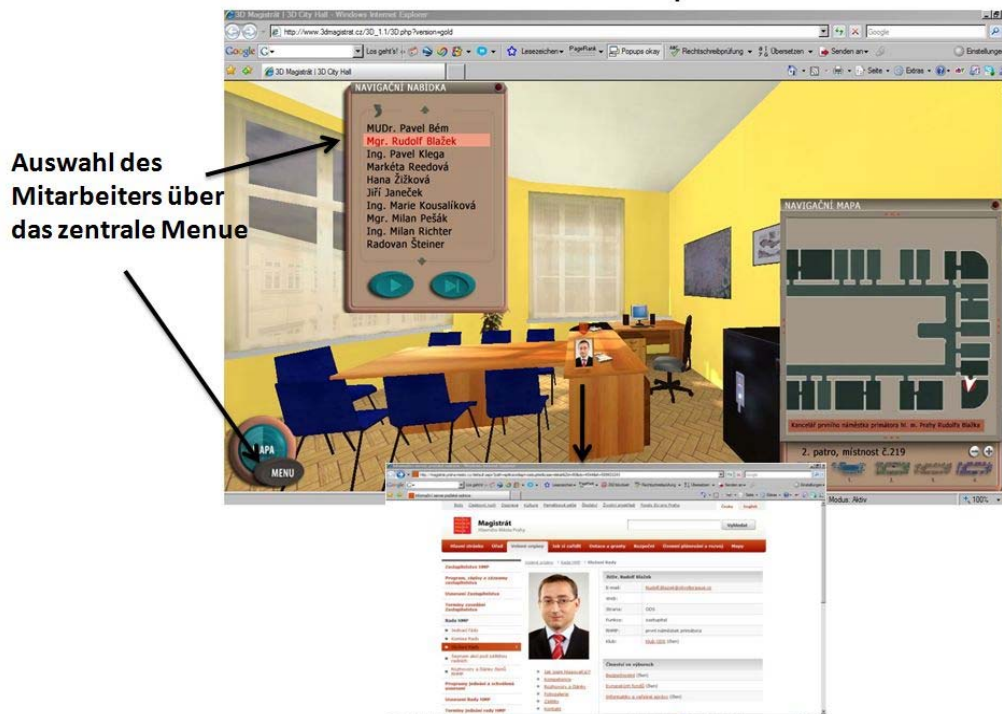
3D Magistrát | 3D City Hall - Windows Internet Explorer

http://www.3dmagistrat.cz/3D_1.1/3D.php?version=gold

Google

Los geht's! Lesezeichen PageRank Popups okay Rechtschreibprüfung Übersetzen Senden an Einstellungen

3D Magistrát | 3D City Hall

Seite Extras

Auswahl des Mitarbeiters über das zentrale Menue

NAVIGAČNÍ NABÍDKA

MUDr. Pavel Bém
Mgr. Rudolf Blažek
Ing. Pavel Klega
Markéta Reedová
Hana Žižková
Jiří Janeček
Ing. Marie Kousalíková
Mgr. Milan Pešák
Ing. Milan Richter
Radovan Šteiner

NAVIGAČNÍ MAPA

Kancelář prvního náměstka primátora hl. m. Prahy Rudolfa Blažka

2. patro, místnost č.219

MAPA

MENU

Modus: Aktiv

100%

Magistrát

Vyhledat

Mgr. Rudolf Blažek

E-mail:

Strana: ODS

Funkce:

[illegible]